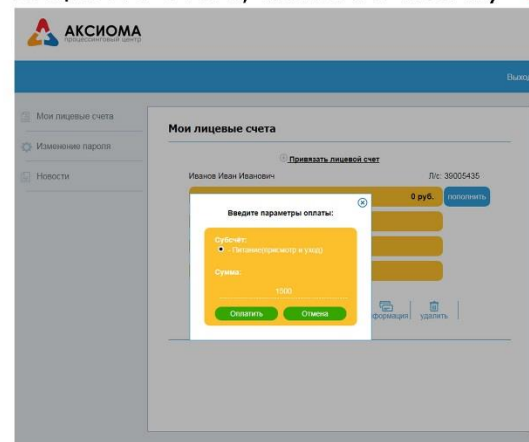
АКСИОМА
процессинговый центр

Выход

Мои лицевые счета
Изменение пароля
Новости

Мои лицевые счета

Привязать лицевой счет

Иванов Иван Иванович

Л/с: 39005435

0 руб.

пополнить

Введите параметры оплаты:

Субсчёт:
- Питание(присмотр и уход)

Сумма:
1000

Оплатить

Отмена

формация

удалить